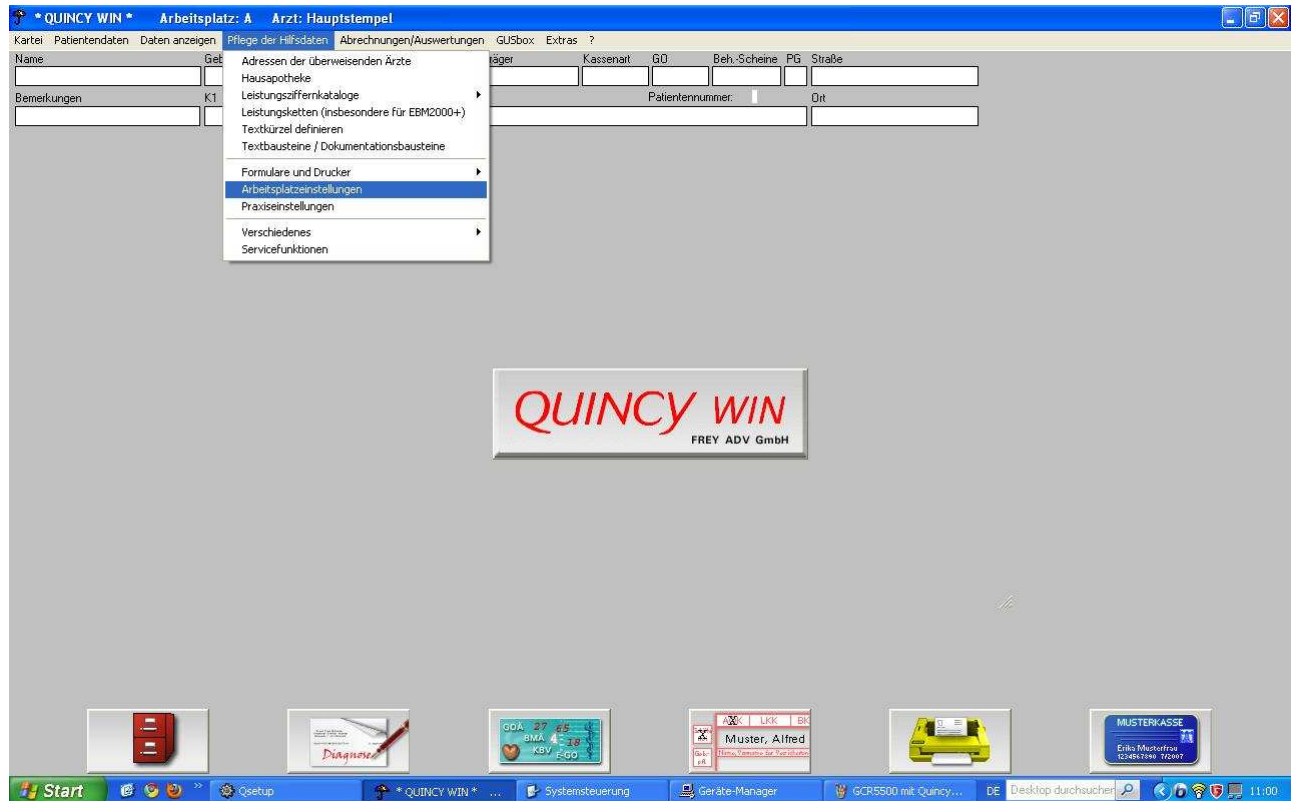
* QUINCY WIN * Arbeitsplatz: A Arzt: Hauptstempel

Kartei Patientendaten Daten anzeigen Pflege der Hilfsdaten Abrechnungen/Auswertungen GUSbox Extras ?

Name Geb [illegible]äger Kassenart GO Beh.-Scheine PG Straße

Bemerkungen K1 Patientennummer: Ort

Adressen der überweisenden Ärzte
Hausapotheke
Leistungsziffernkataloge
Leistungsketten (insbesondere für EBM2000+)
Textkürzel definieren
Textbausteine / Dokumentationsbausteine
Formulare und Drucker
Arbeitsplatzeinstellungen
Praxiseinstellungen
Verschiedenes
Servicefunktionen

QUINCY WIN
FREY ADV GmbH

Diagnose

GOÄ 27 65 BMÄ 4 18 KBV E-GO

AOK LKK BK
Muster, Alfred

MUSTERKASSE
Erika Musterfrau
1234567890 7/2007

Start Qsetup * QUINCY WIN * ... Systemsteuerung Geräte-Manager GCR5500 mit Quincy... DE Desktop durchsuchen 11:00